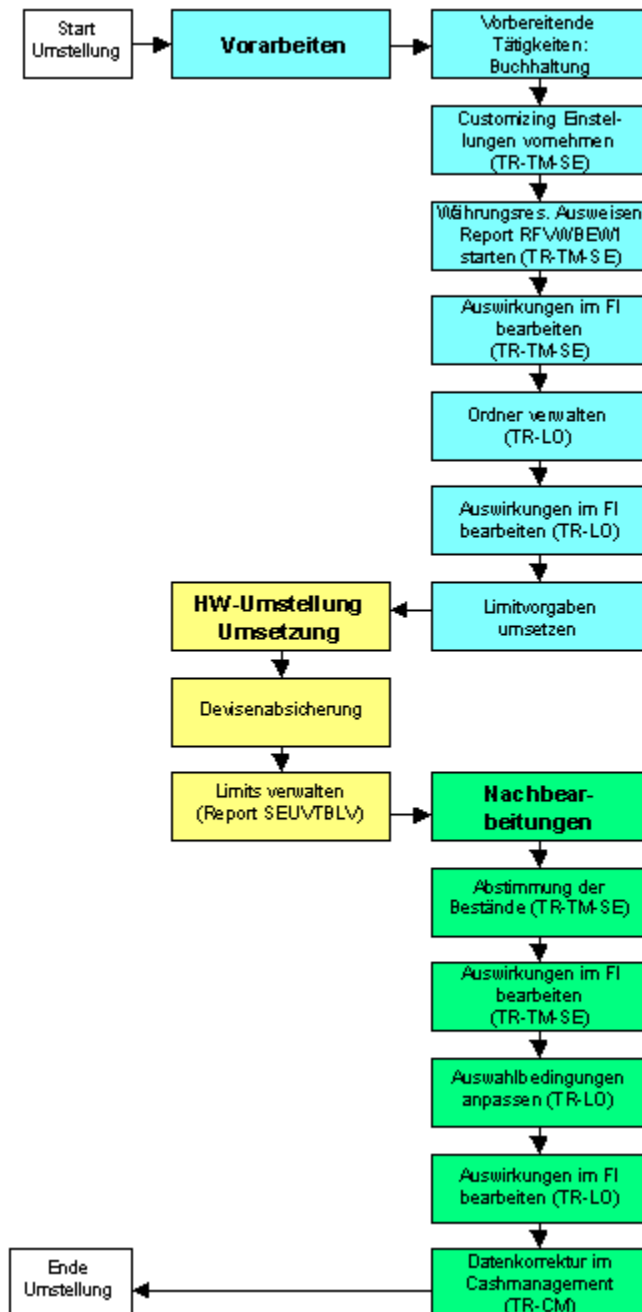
Start Umstellung

Vorarbeiten

Vorbereitende Tätigkeiten: Buchhaltung

Customizing Einstellungen vornehmen (TR-TM-SE)

Währungsres. Ausweisen Report RFVWBEWI starten (TR-TM-SE)

Auswirkungen im FI bearbeiten (TR-TM-SE)

Ordner verwalten (TR-LO)

Auswirkungen im FI bearbeiten (TR-LO)

Limitvorgaben umsetzen

HW-Umstellung Umsetzung

Devisenabsicherung

Limits verwalten (Report SEUVTBLV)

Nachbearbeitungen

Abstimmung der Bestände (TR-TM-SE)

Auswirkungen im FI bearbeiten (TR-TM-SE)

Auswahlbedingungen anpassen (TR-LO)

Auswirkungen im FI bearbeiten (TR-LO)

Datenkorrektur im Cashmanagement (TR-CM)

Ende Umstellung